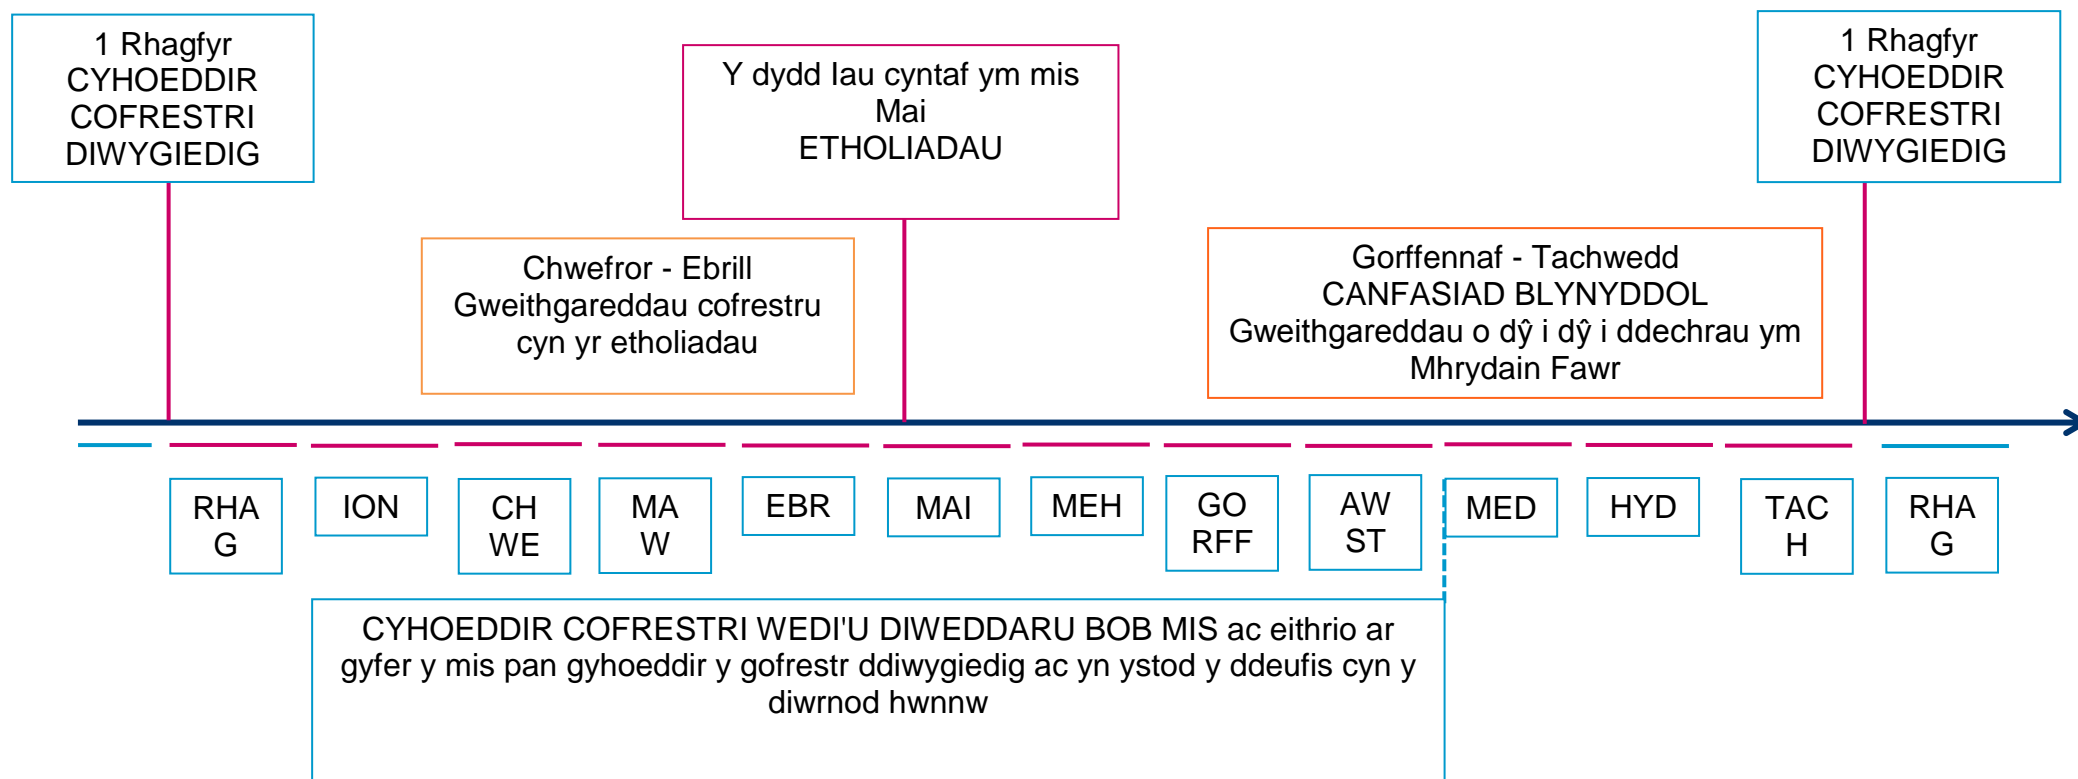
1 Rhagfyr
CYHOEDDIR
COFRESTRI
DIWYGIEDIG

Y dydd Iau cyntaf ym mis Mai
ETHOLIADAU

1 Rhagfyr
CYHOEDDIR
COFRESTRI
DIWYGIEDIG

Chwefror - Ebrill
Gweithgareddau cofrestru cyn yr etholiadau

Gorffennaf - Tachwedd
CANFASIAD BLYNYDDOL
Gweithgareddau o dŷ i dŷ i ddechrau ym Mhrydain Fawr

RHA G

ION

CH WE

MA W

EBR

MAI

MEH

GO RFF

AW ST

MED

HYD

TAC H

RHA G

CYHOEDDIR COFRESTRI WEDI'U DIWEDDARU BOB MIS ac eithrio ar gyfer y mis pan gyhoeddir y gofrestr ddiwygiedig ac yn ystod y ddeufis cyn y diwrnod hwnnw